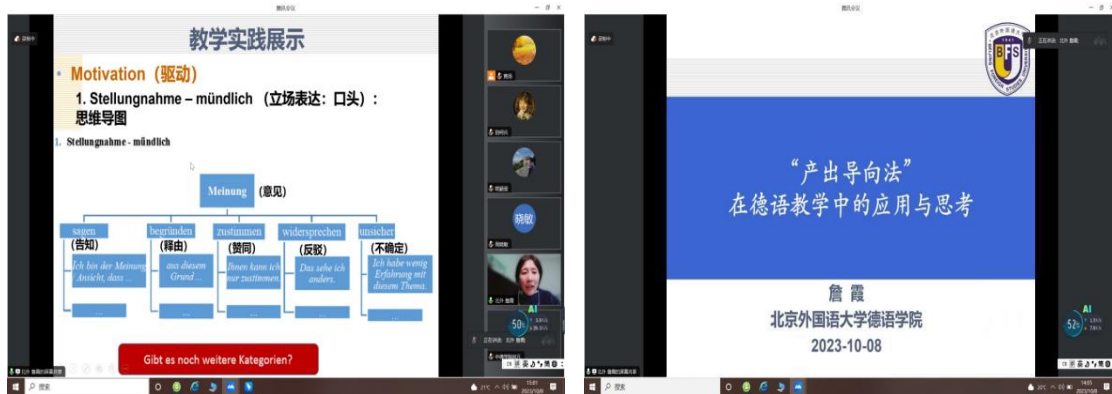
腾讯会议

教学实践展示

Motivation（驱动）

1. Stellungnahme – mündlich （立场表达：口头）：思维导图

1. Stellungnahme - mündlich

Meinung （意见）

sagen （告知）

begründen （释由）

zustimmen （赞同）

widersprechen （反驳）

unsicher （不确定）

Ich bin der Meinung / Ansicht, dass ...

aus diesem Grund ...

Ihnen kann ich nur zustimmen.

Das sehe ich anders.

Ich habe wenig Erfahrung mit diesem Thema.

...

...

...

...

...

Gibt es noch weitere Kategorien?

晓敏

50

搜索

腾讯会议

“产出导向法”
在德语教学中的应用与思考

詹霞
北京外国语大学德语学院
2023-10-08

BFSU

52

搜索